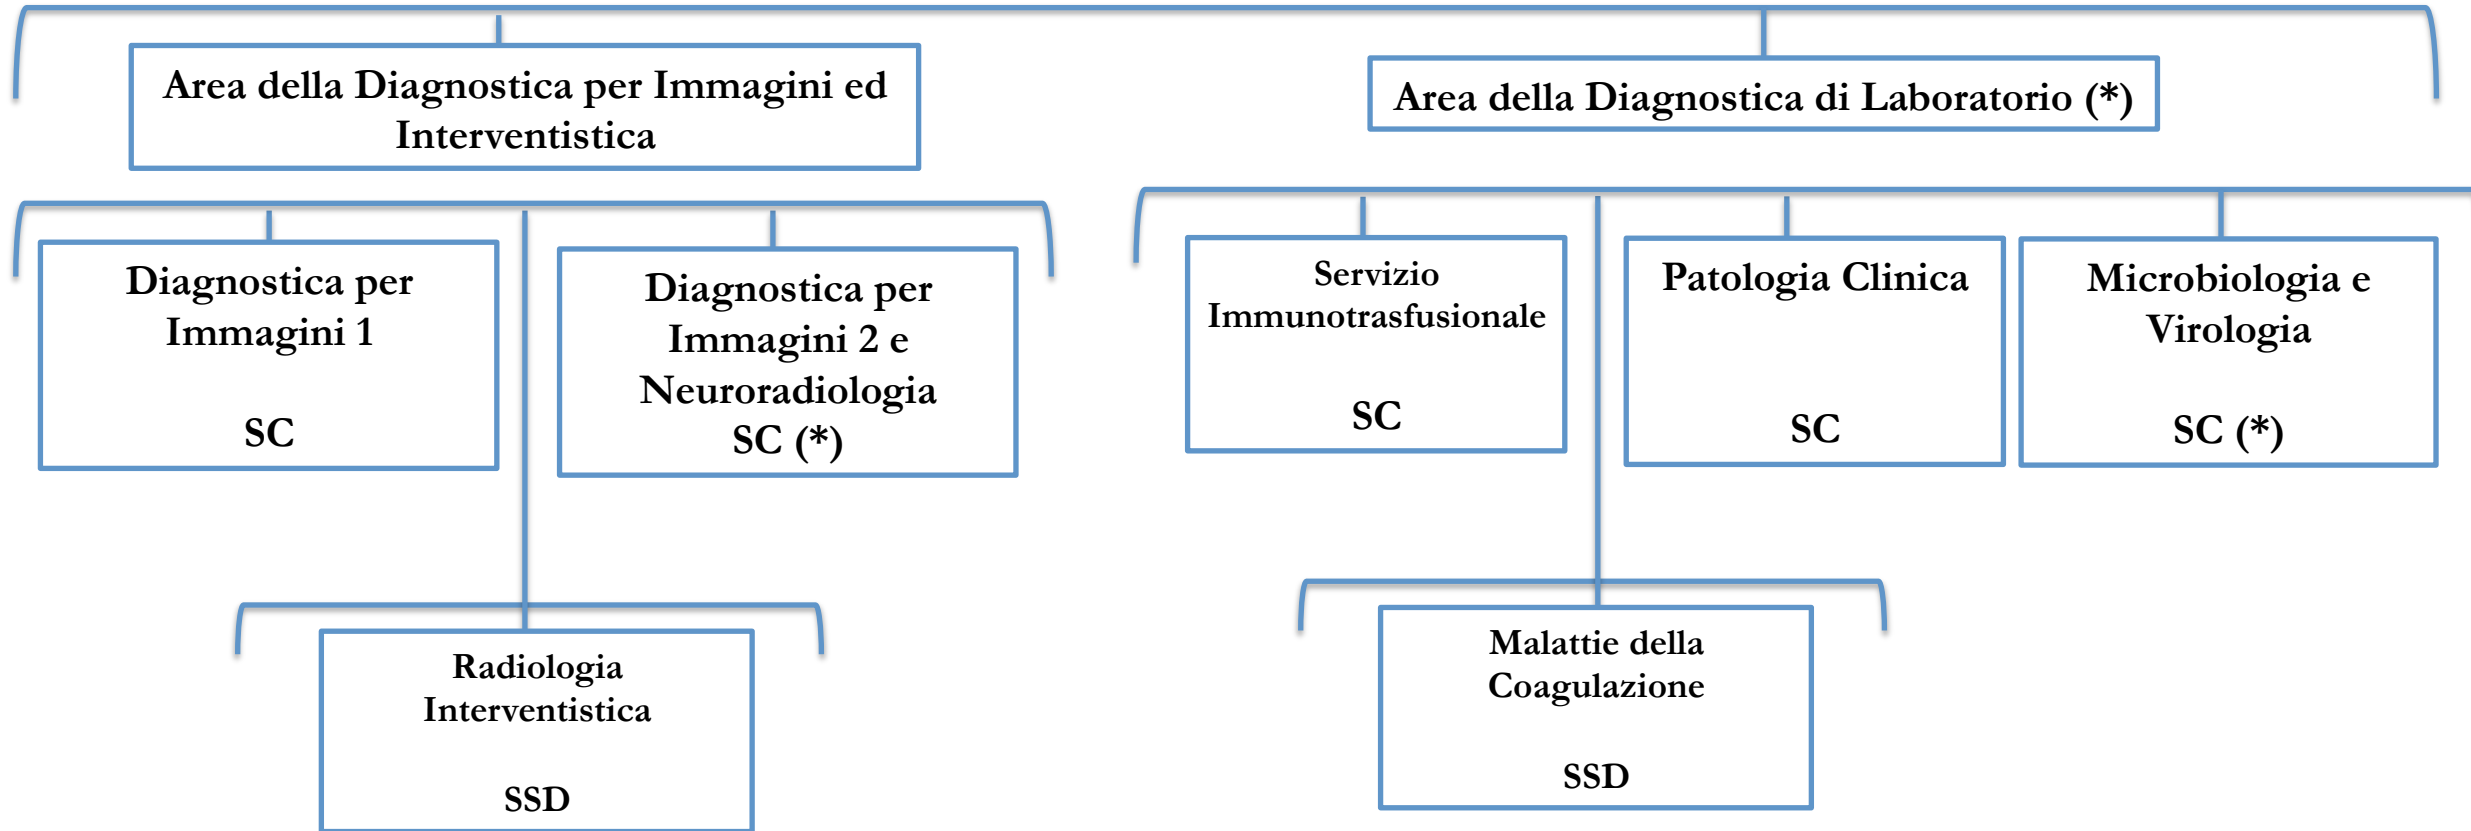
Area della Diagnostica per Immagini ed Interventistica

Area della Diagnostica di Laboratorio (*)

Diagnostica per Immagini 1

SC

Diagnostica per Immagini 2 e Neuroradiologia
SC (*)

Servizio Immunotrasfusionale

SC

Patologia Clinica

SC

Microbiologia e Virologia

SC (*)

Radiologia Interventistica

SSD

Malattie della Coagulazione

SSD